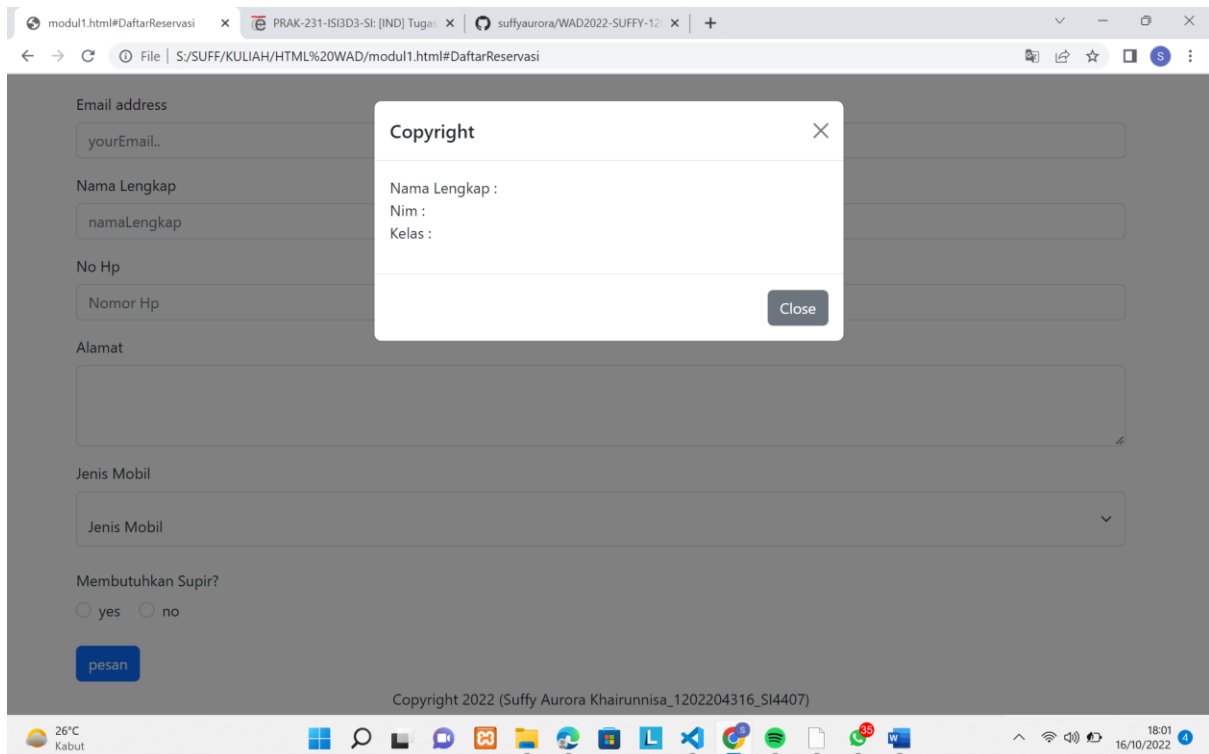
modul1.html#DaftarReservasi × PRAK-231-ISI3D3-SI: [IND] Tugas × suffyaurora/WAD2022-SUFFY-12 × +

File | S:/SUFF/KULIAH/HTML%20WAD/modul1.html#DaftarReservasi

Email address

yourEmail..

Nama Lengkap

namaLengkap

No Hp

Nomor Hp

Alamat

Jenis Mobil

Jenis Mobil

Membutuhkan Supir?

yes no

pesan

Copyright 2022 (Suffy Aurora Khairunnisa_1202204316_SI4407)

Copyright

Nama Lengkap :
Nim :
Kelas :

Close

26°C
Kabut

3

35

18:01
16/10/2022

4